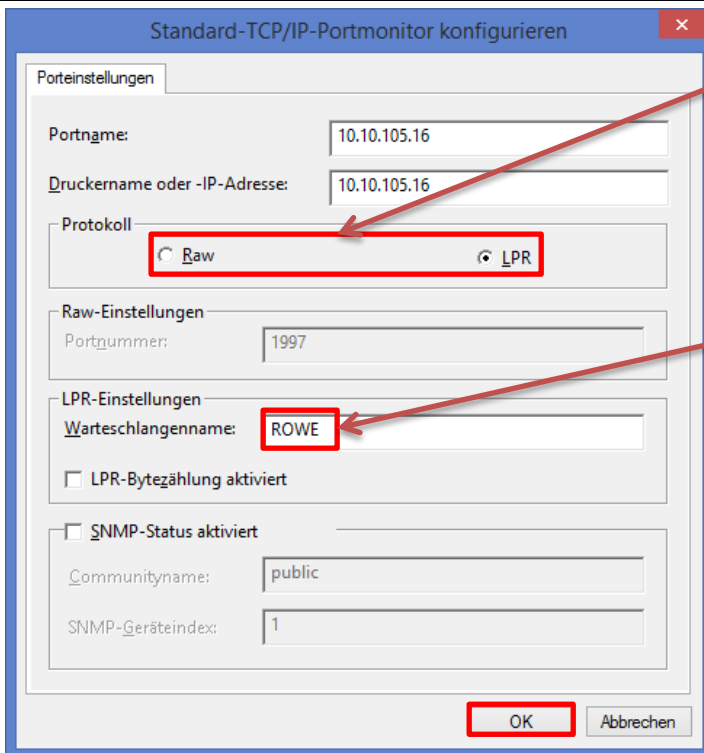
Standard-TCP/IP-Portmonitor konfigurieren

Porteinstellungen

Portname: 10.10.105.16

Druckername oder -IP-Adresse: 10.10.105.16

Protokoll

Raw

LPR

Raw-Einstellungen

Portnummer: 1997

LPR-Einstellungen

Warteschlangenname: ROWE

LPR-Bytezählung aktiviert

SNMP-Status aktiviert

Communityname: public

SNMP-Geräteindex: 1

OK

Abbrechen